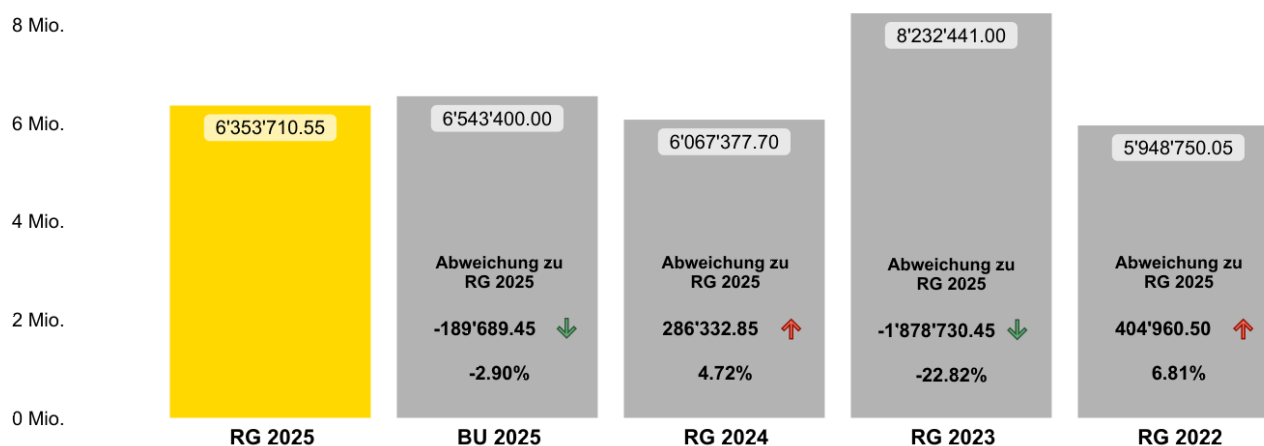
8 Mio.
6 Mio.
4 Mio.
2 Mio.
0 Mio.

6'353'710.55

6'543'400.00
Abweichung zu RG 2025
-189'689.45
-2.90%

6'067'377.70
Abweichung zu RG 2025
286'332.85
4.72%

8'232'441.00
Abweichung zu RG 2025
-1'878'730.45
-22.82%

5'948'750.05
Abweichung zu RG 2025
404'960.50
6.81%

RG 2025
BU 2025
RG 2024
RG 2023
RG 2022